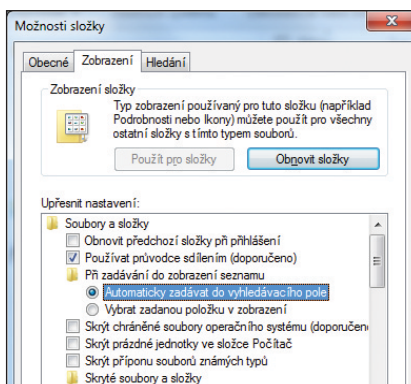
Možnosti složky

Obecné | Zobrazení | Hledání

Zobrazení složky

Typ zobrazení používaný pro tuto složku (například Podrobnosti nebo Ikony) můžete použít pro všechny ostatní složky s tímto typem souborů.

Použít pro složky | Obnovit složky

Upřesnit nastavení:

Soubory a složky
Obnovit předchozí složky při přihlášení
Používat průvodce sdílením (doporučeno)
Při zadávání do zobrazení seznamu
Automaticky zadávat do vyhledávacího pole
Vybrat zadanou položku v zobrazení
Skrýt chráněné soubory operačního systému (doporučen
Skrýt prázdné jednotky ve složce Počítač
Skrýt příponu souborů známých typů
Skryté soubory a složky